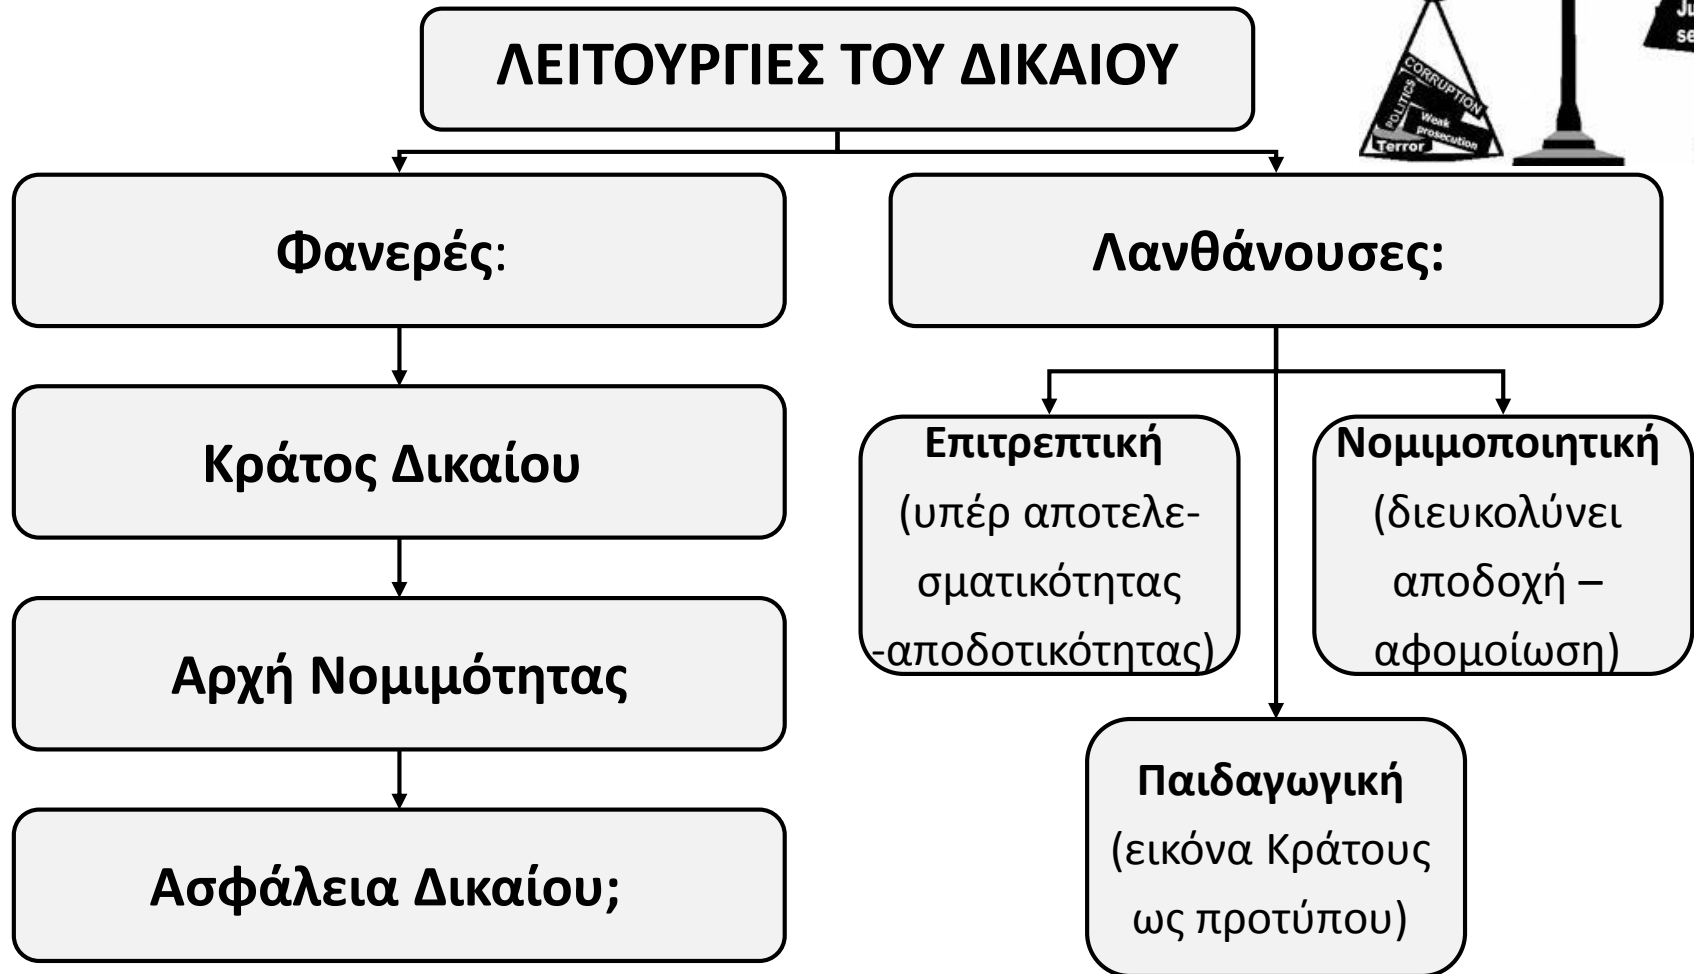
ΛΕΙΤΟΥΡΓΙΕΣ ΤΟΥ ΔΙΚΑΙΟΥ

CORRUPTION
POLITICS
Weak prosecution
Terror
Ju
se

Φανερές:

Κράτος Δικαίου

Αρχή Νομιμότητας

Ασφάλεια Δικαίου;

Λανθάνουσες:

Επιτρεπτική (υπέρ αποτελεσματικότητας -αποδοτικότητας)

Νομιμοποιητική (διευκολύνει αποδοχή – αφομοίωση)

Παιδαγωγική (εικόνα Κράτους ως προτύπου)